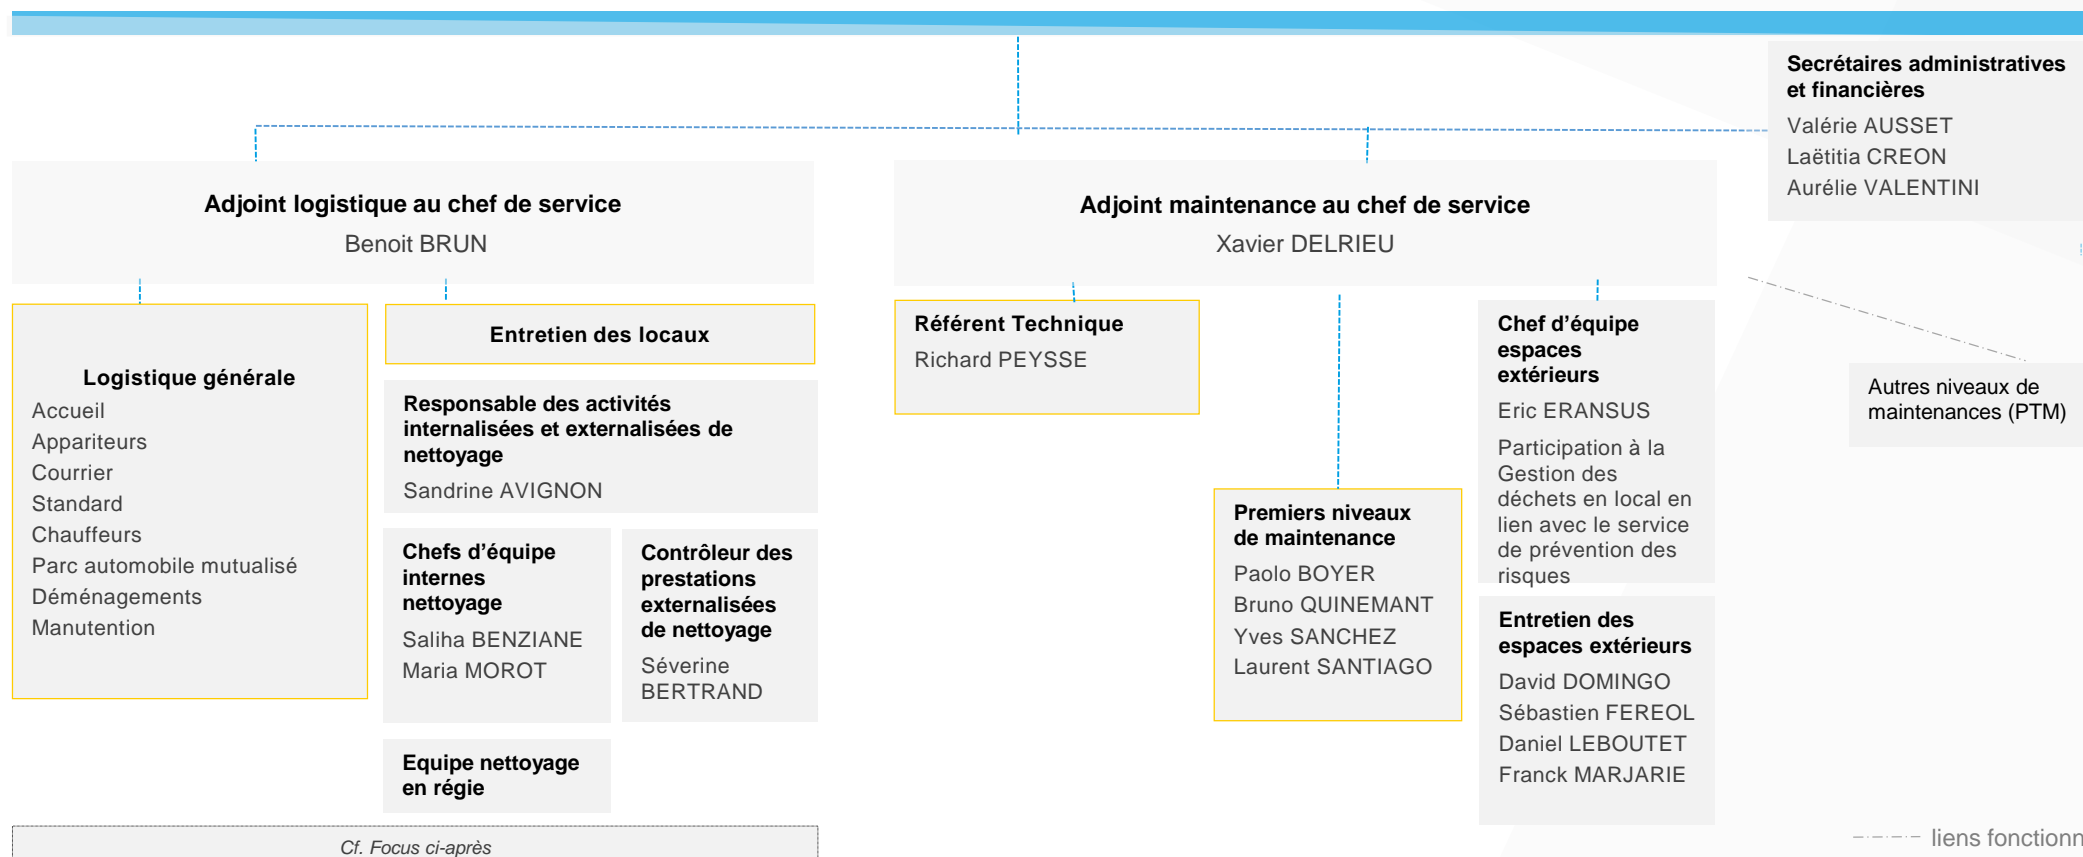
Secrétaires administratives et financières
Valérie AUSSET
Laëtitia CREON
Aurélie VALENTINI

Adjoint logistique au chef de service
Benoit BRUN

Adjoint maintenance au chef de service
Xavier DELRIEU

Logistique générale
Accueil
Appariteurs
Courrier
Standard
Chauffeurs
Parc automobile mutualisé
Déménagements
Manutention

Entretien des locaux

Responsable des activités internalisées et externalisées de nettoyage
Sandrine AVIGNON

Chefs d'équipe internes nettoyage
Saliha BENZIANE
Maria MOROT

Contrôleur des prestations externalisées de nettoyage
Séverine BERTRAND

Equipe nettoyage en régie

Cf. Focus ci-après

Référent Technique
Richard PEYSSE

Premiers niveaux de maintenance
Paolo BOYER
Bruno QUINEMANT
Yves SANCHEZ
Laurent SANTIAGO

Chef d'équipe espaces extérieurs
Eric ERANSUS
Participation à la Gestion des déchets en local en lien avec le service de prévention des risques

Entretien des espaces extérieurs
David DOMINGO
Sébastien FEREOL
Daniel LEBOUTET
Franck MARJARIE

Autres niveaux de maintenances (PTM)

liens fonctionn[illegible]